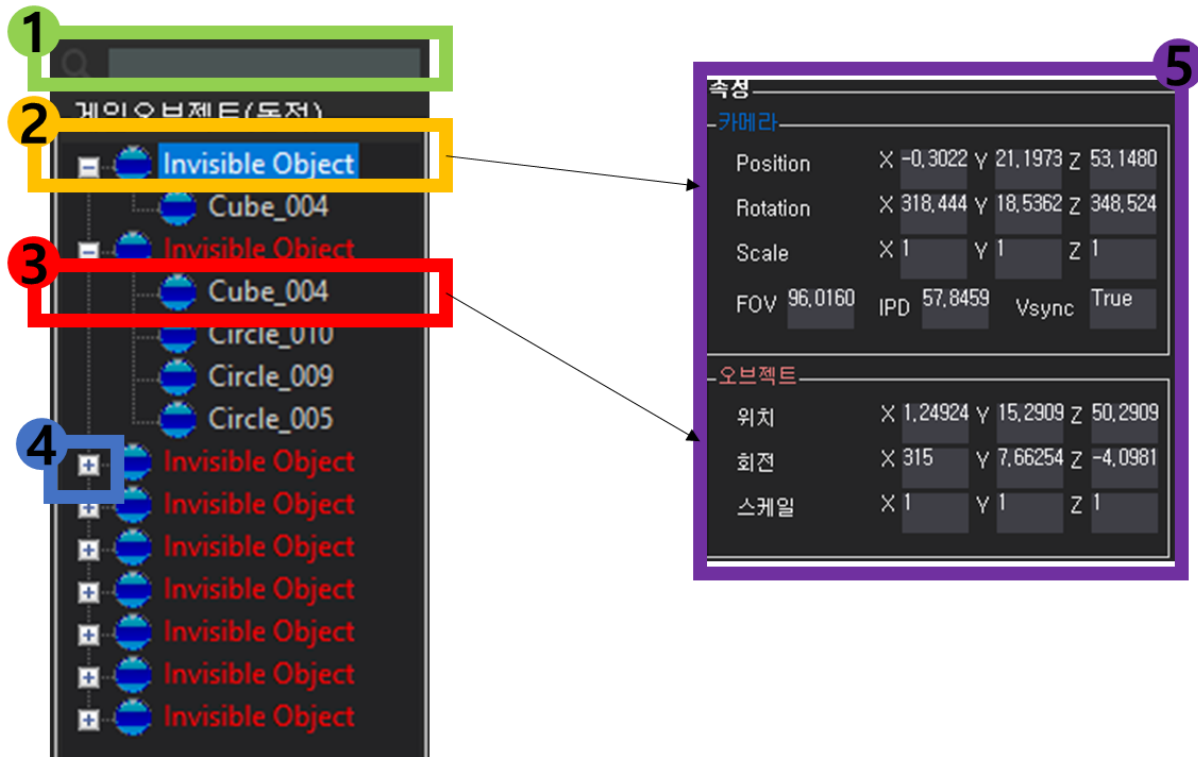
1
2
3
4
5

게임오브젝트(동적)
Invisible Object
Cube_004
Invisible Object
Cube_004
Circle_010
Circle_009
Circle_005
Invisible Object
Invisible Object
Invisible Object
Invisible Object
Invisible Object
Invisible Object
Invisible Object

속성
카메라
Position X -0,3022 Y 21,1973 Z 53,1480
Rotation X 318,444 Y 18,5362 Z 348,524
Scale X 1 Y 1 Z 1
FOV 96,0160 IPD 57,8459 Vsync True

오브젝트
위치 X 1,24924 Y 15,2909 Z 50,2909
회전 X 315 Y 7,66254 Z -4,0981
스케일 X 1 Y 1 Z 1